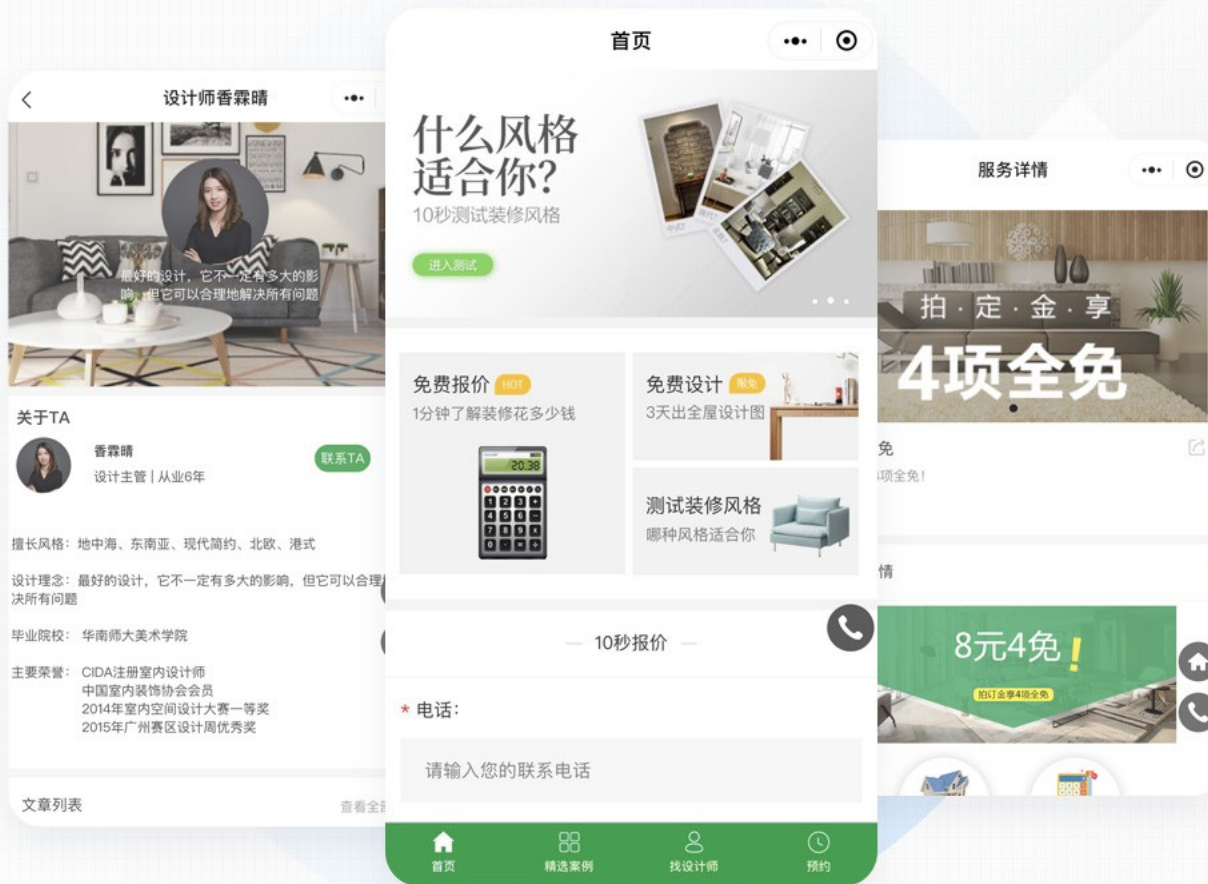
设计师香霖晴

最好的设计，它不一定有多大的影响，但它可以合理地解决所有问题

关于TA

香霖晴
设计主管 | 从业6年

联系TA

擅长风格：地中海、东南亚、现代简约、北欧、港式

设计理念：最好的设计，它不一定有多大的影响，但它可以合理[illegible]决所有问题

毕业院校：华南师大美术学院

主要荣誉：CIDA注册室内设计师
中国室内装饰协会会员
2014年室内空间设计大赛一等奖
2015年广州赛区设计周优秀奖

文章列表

查看全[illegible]

首页

什么风格适合你?
10秒测试装修风格

进入测试

免费报价 HOT
1分钟了解装修花多少钱

20.38

免费设计 限免
3天出全屋设计图

测试装修风格
哪种风格适合你

— 10秒报价 —

* 电话：

请输入您的联系电话

首页 精选案例 找设计师 预约

服务详情

拍·定·金·享
4项全免

免
项全免！

情

8元4免！

拍订金享4项全免